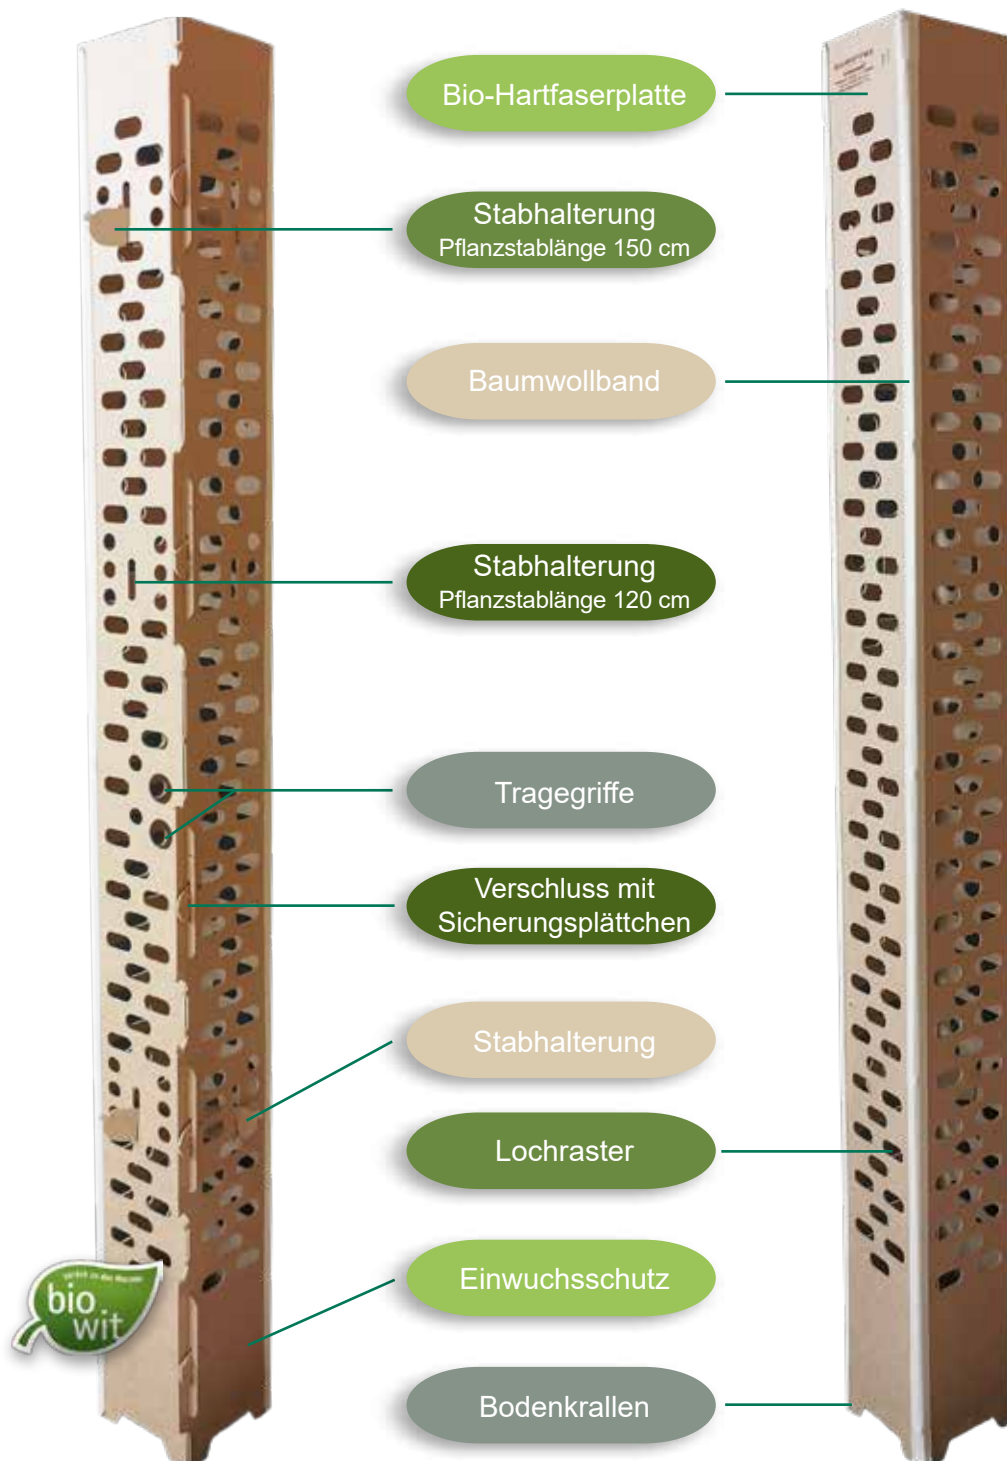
Bio-Hartfaserplatte

Stabhalterung
Pflanzstablänge 150 cm

Baumwollband

Stabhalterung
Pflanzstablänge 120 cm

Tragegriffe

Verschluss mit
Sicherungsplättchen

Stabhalterung

Lochraster

Einwuchsschutz

Bodenkrallen

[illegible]
bio
wit